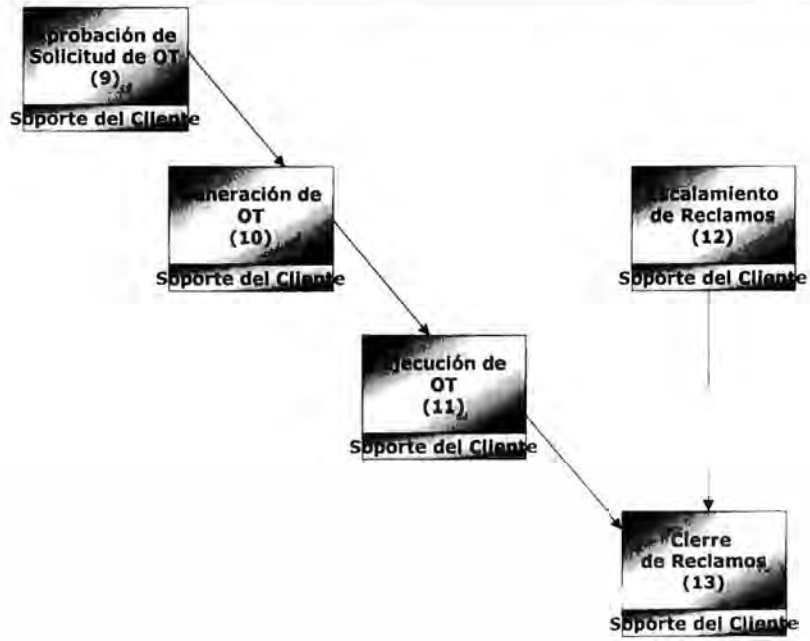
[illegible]probación de Solicitud de OT (9)

Soporte del Cliente

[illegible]eneración de OT (10)

Soporte del Cliente

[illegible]scalamiento de Reclamos (12)

Soporte del Cliente

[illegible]jecución de OT (11)

Soporte del Cliente

Cierre de Reclamos (13)

Soporte del Cliente